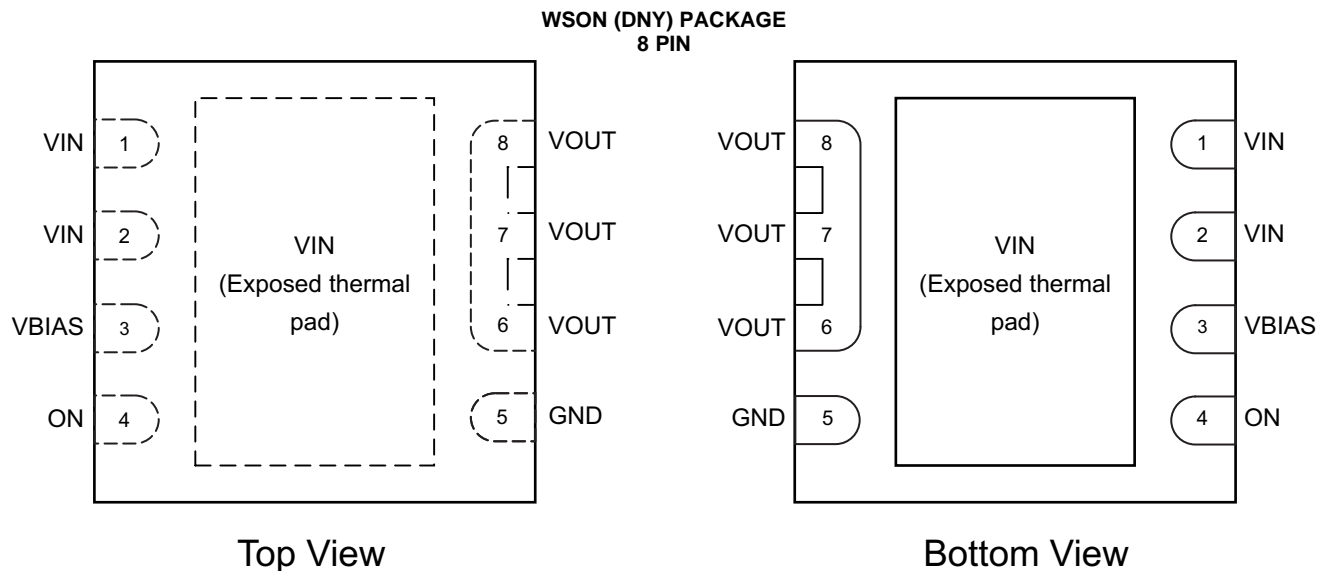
WSON (DNY) PACKAGE
8 PIN

VIN 1
VIN 2
VBIAS 3
ON 4

VIN
(Exposed thermal pad)

8 VOUT
7 VOUT
6 VOUT
5 GND

Top View

VOUT 8
VOUT 7
VOUT 6
GND 5

VIN
(Exposed thermal pad)

1 VIN
2 VIN
3 VBIAS
4 ON

Bottom View